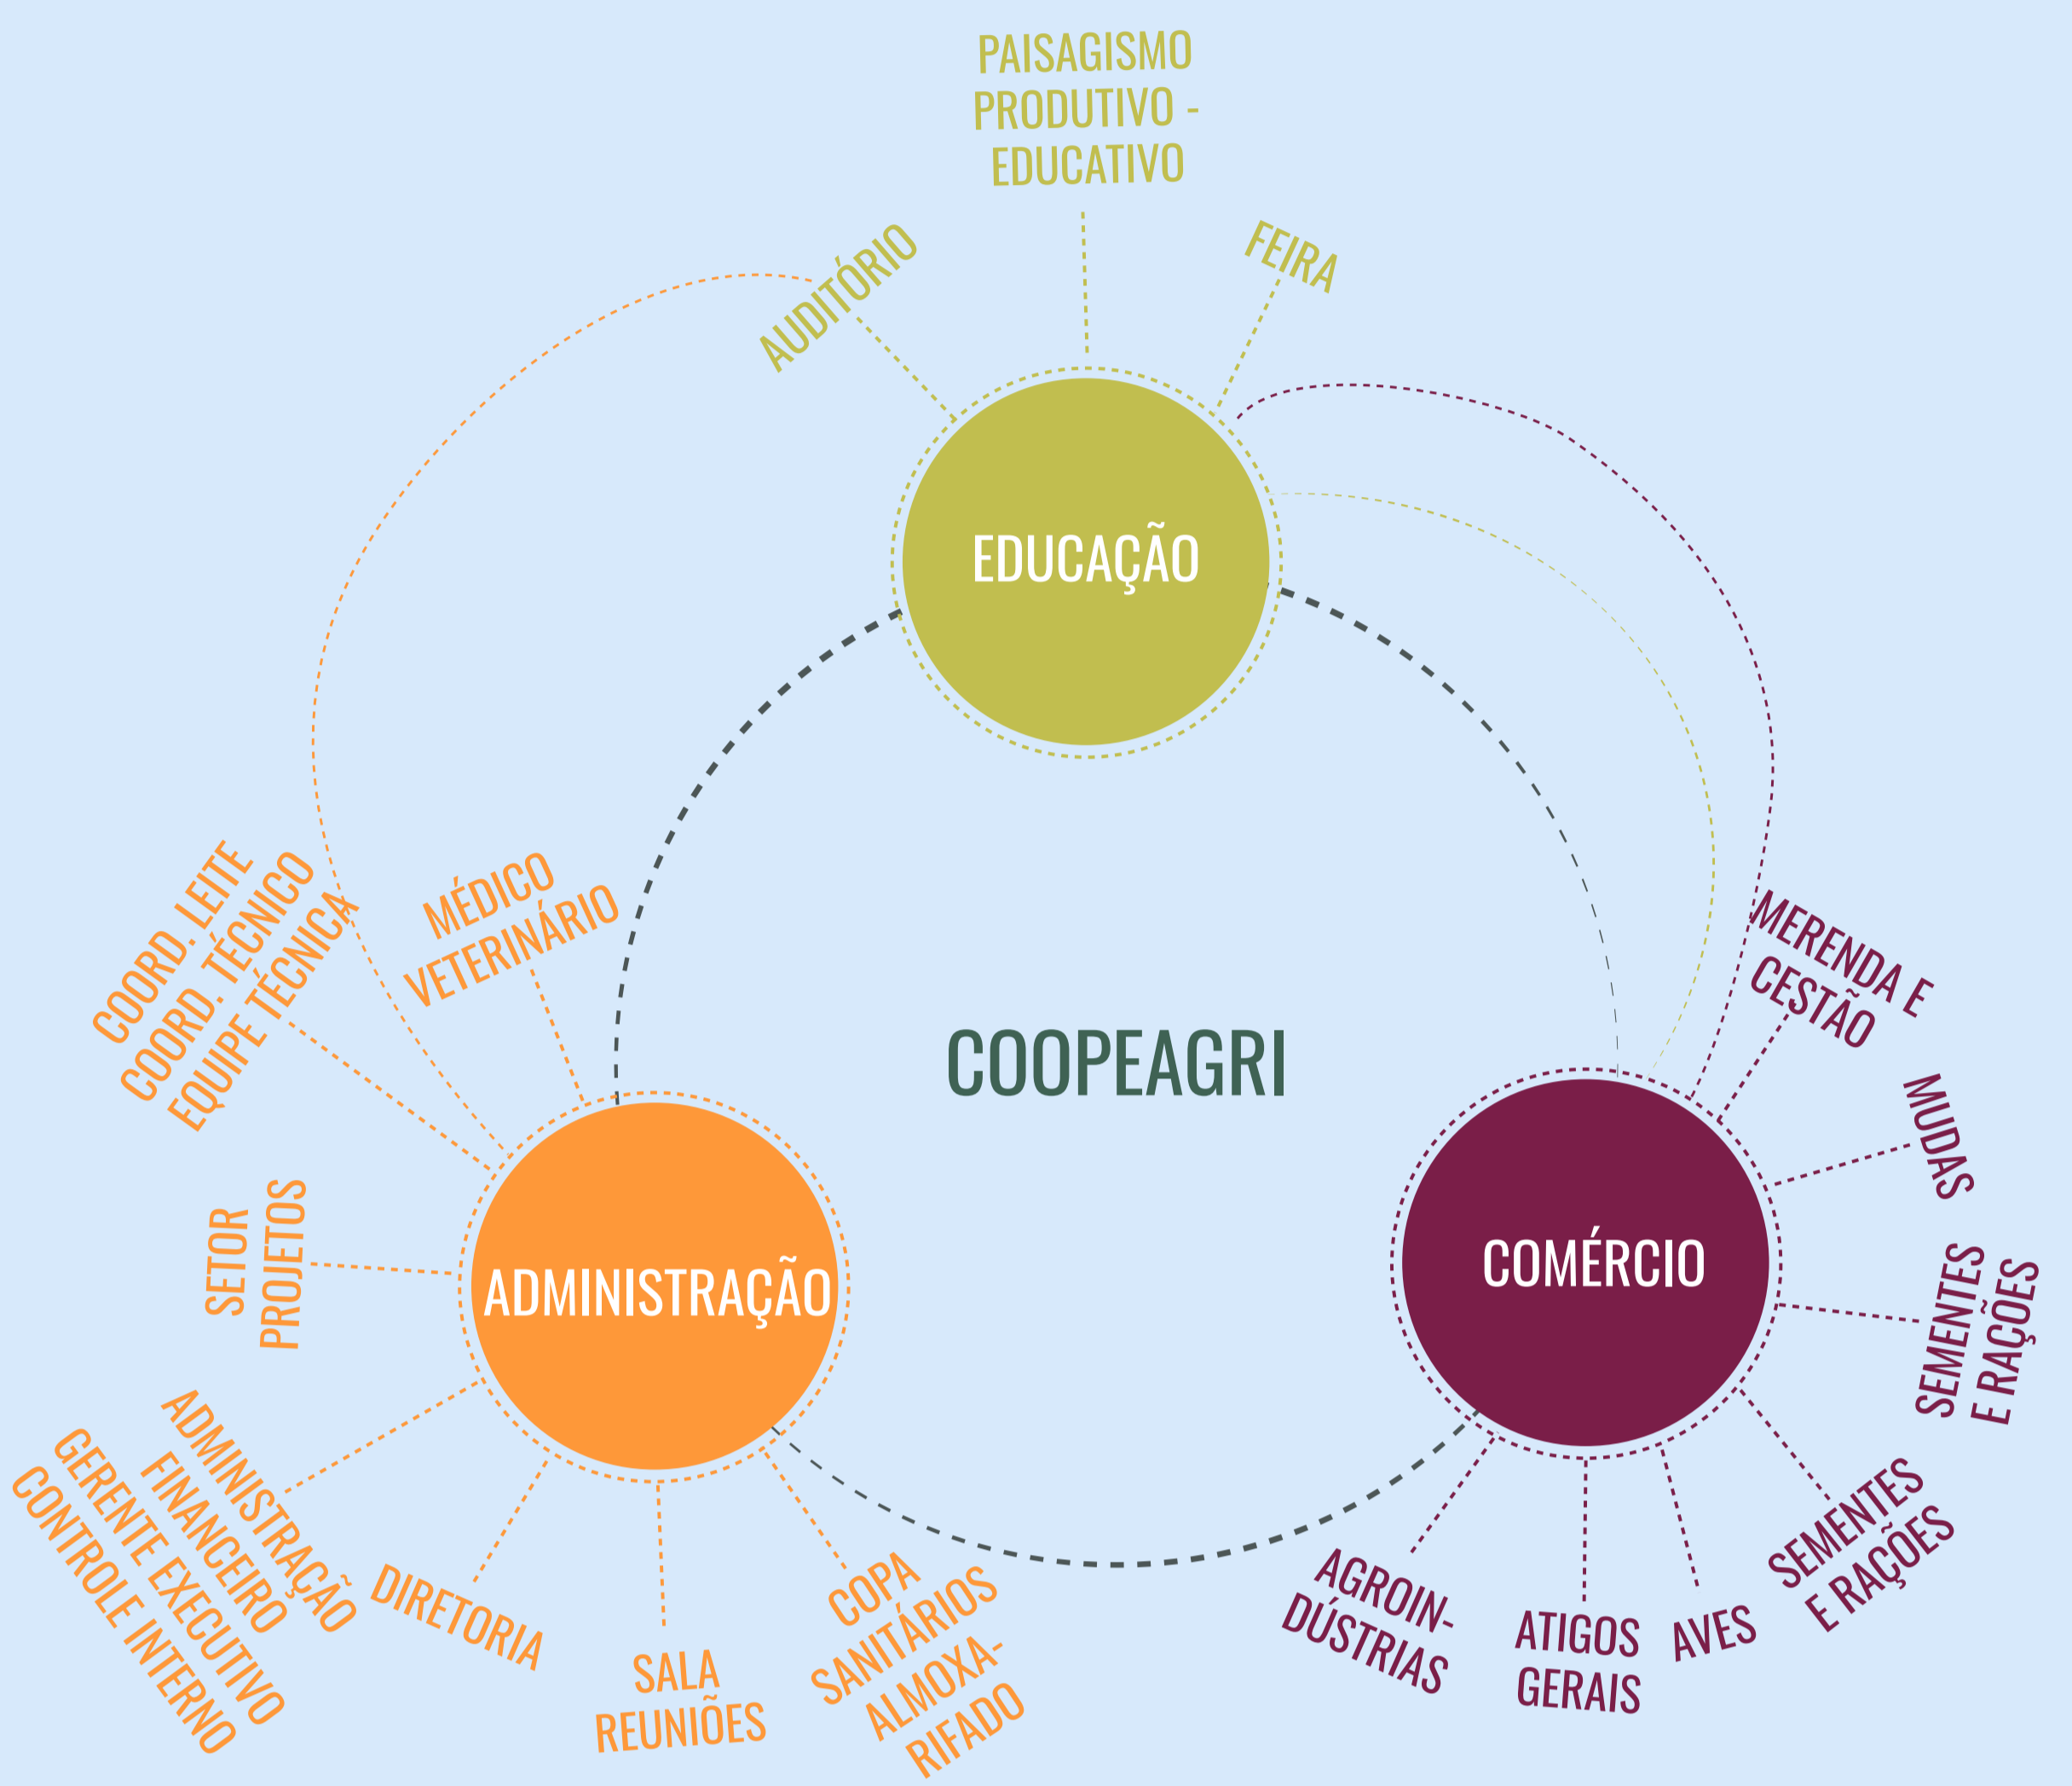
PAISAGISMO PRODUTIVO - EDUCATIVO

AUDITÓRIO

FEIRA

EDUCAÇÃO

COOPEAGRI

COORD. LEITE
COORD. TÉCNICO
EQUIPE TÉCNICA

MÉDICO VETERINÁRIO

SETOR PROJETOS

ADMINISTRAÇÃO

ADMINISTRAÇÃO
FINANCEIRO
GERENTE EXECUTIVO
CONTROLE INTERNO

DIRETORIA

SALA REUNIÕES

COPA
SANITÁRIOS
ALMOXA-RIFADO

MERENDA E CESTÃO

MUDAS

COMÉRCIO

SEMENTES E RAÇÕES

SEMENTES E RAÇÕES

AVES

ATIGOS GERAIS

AGROIN-DÚSTRIAS